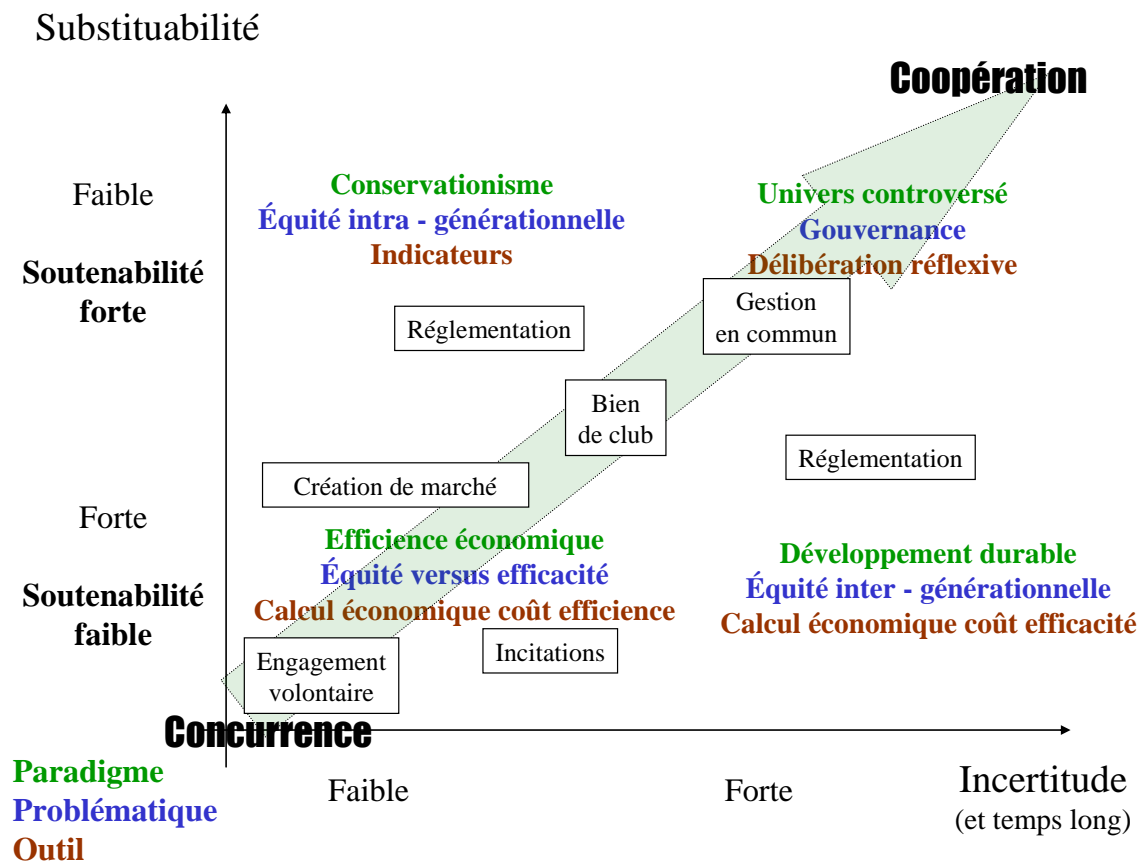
Substituabilité

Coopération

Faible

Soutenabilité forte

Conservationisme
Équité intra - générationnelle
Indicateurs

Univers controversé
Gouvernance
Délibération réflexive

Réglementation

Gestion en commun

Bien de club

Réglementation

Création de marché

Forte

Soutenabilité faible

Efficience économique
Équité versus efficacité
Calcul économique coût efficience

Développement durable
Équité inter - générationnelle
Calcul économique coût efficacité

Engagement volontaire

Incitations

Concurrence

Paradigme
Problématique
Outil

Faible

Forte

Incertitude
(et temps long)